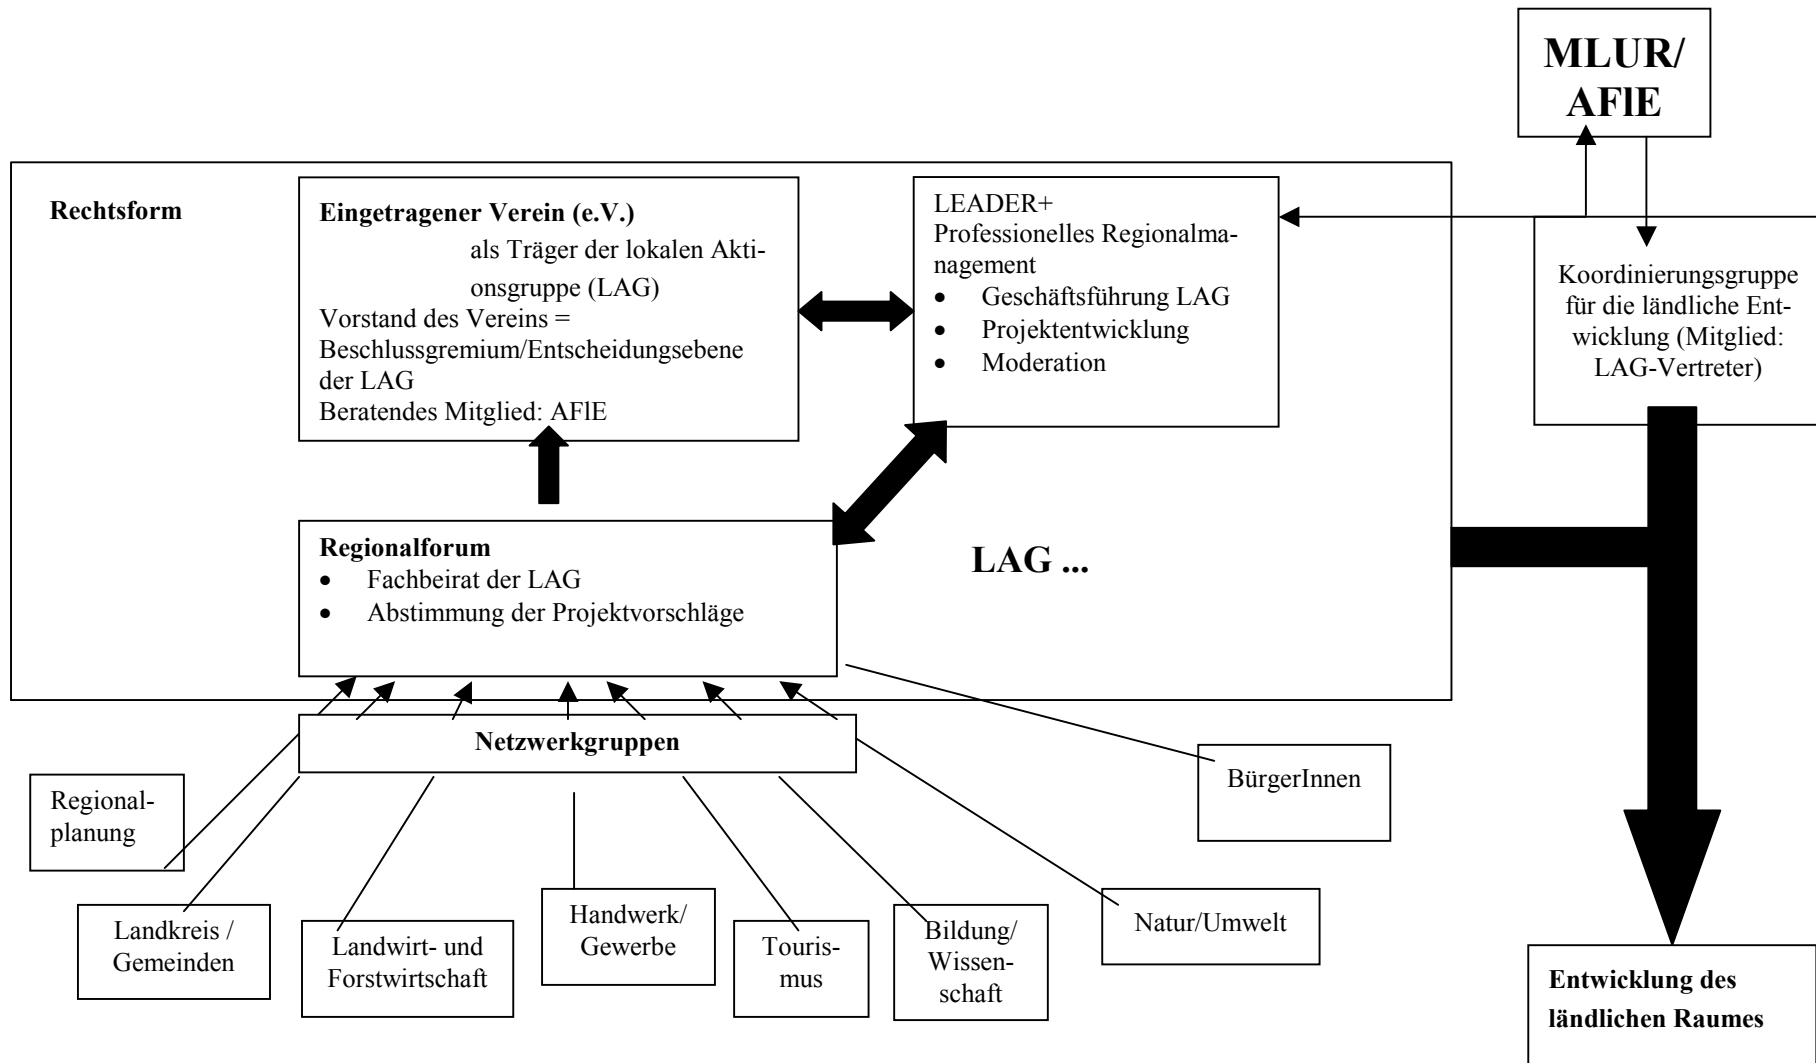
MLUR/ AFlE

Rechtsform

**Eingetragener Verein (e.V.)**
als Träger der lokalen Aktionsgruppe (LAG)
Vorstand des Vereins = Beschlussgremium/Entscheidungsebene der LAG
Beratendes Mitglied: AFlE

LEADER+
Professionelles Regionalmanagement
- Geschäftsführung LAG
- Projektentwicklung
- Moderation

Koordinierungsgruppe für die ländliche Entwicklung (Mitglied: LAG-Vertreter)

**Regionalforum**
- Fachbeirat der LAG
- Abstimmung der Projektvorschläge

LAG ...

Netzwerkgruppen

BürgerInnen

Regionalplanung

Landkreis / Gemeinden

Landwirt- und Forstwirtschaft

Handwerk/ Gewerbe

Tourismus

Bildung/ Wissenschaft

Natur/Umwelt

Entwicklung des ländlichen Raumes